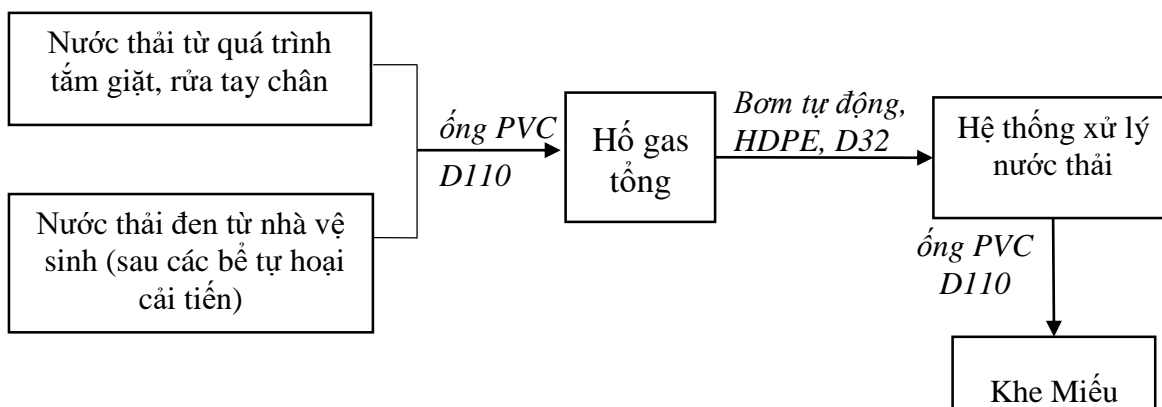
Nước thải từ quá trình tắm giặt, rửa tay chân

Nước thải đen từ nhà vệ sinh (sau các bể tự hoại cải tiến)

ống PVC D110

Hố gas tổng

Bơm tự động, HDPE, D32

Hệ thống xử lý nước thải

ống PVC D110

Khe Miếu